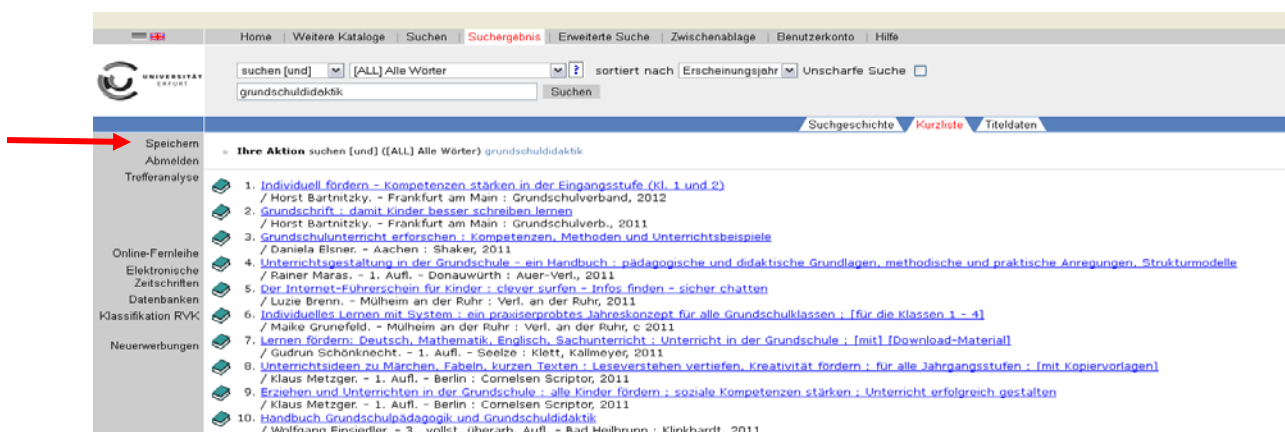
Home | Weitere Kataloge | Suchen | Suchergebnis | Erweiterte Suche | Zwischenablage | Benutzerkonto | Hilfe

UNIVERSITÄT ERFURT

suchen [und] [ALL] Alle Wörter ? sortiert nach Erscheinungsjahr Unscharfe Suche

grundschuldidaktik Suchen

Suchgeschichte Kurzliste Titeldaten

Speichern
Abmelden
Trefferanalyse

Online-Fernleihe
Elektronische Zeitschriften
Datenbanken
Klassifikation RVK

Neuerwerbungen

Ihre Aktion suchen [und] ([ALL] Alle Wörter) grundschuldidaktik

1. Individuell fördern - Kompetenzen stärken in der Eingangsstufe (Kl. 1 und 2)
/ Horst Bartnitzky. - Frankfurt am Main : Grundschulverband, 2012
2. Grundschrift : damit Kinder besser schreiben lernen
/ Horst Bartnitzky. - Frankfurt am Main : Grundschulverb., 2011
3. Grundschulunterricht erforschen : Kompetenzen, Methoden und Unterrichtsbeispiele
/ Daniela Elsner. - Aachen : Shaker, 2011
4. Unterrichtsgestaltung in der Grundschule - ein Handbuch : pädagogische und didaktische Grundlagen, methodische und praktische Anregungen, Strukturmodelle
/ Rainer Maras. - 1. Aufl. - Donauwörth : Auer-Verl., 2011
5. Der Internet-Führerschein für Kinder : clever surfen - Infos finden - sicher chatten
/ Luzie Brenn. - Mülheim an der Ruhr : Verl. an der Ruhr, 2011
6. Individuelles Lernen mit System : ein praxiserprobtes Jahreskonzept für alle Grundschulklassen ; [für die Klassen 1 - 4]
/ Maike Grunefeld. - Mülheim an der Ruhr : Verl. an der Ruhr, c 2011
7. Lernen fördern: Deutsch, Mathematik, Englisch, Sachunterricht : Unterricht in der Grundschule ; [mit] [Download-Material]
/ Gudrun Schönknecht. - 1. Aufl. - Seelze : Klett, Kallmeyer, 2011
8. Unterrichtsideen zu Märchen, Fabeln, kurzen Texten : Leseverstehen vertiefen, Kreativität fördern ; für alle Jahrgangsstufen ; [mit Kopiervorlagen]
/ Klaus Metzger. - 1. Aufl. - Berlin : Cornelsen Scriptor, 2011
9. Erziehen und Unterrichten in der Grundschule : alle Kinder fördern ; soziale Kompetenzen stärken ; Unterricht erfolgreich gestalten
/ Klaus Metzger. - 1. Aufl. - Berlin : Cornelsen Scriptor, 2011
10. Handbuch Grundschulpädagogik und Grundschuldidaktik
/ Wolfgang Einsiedler. - 3., vollst. überarb. Aufl. - Bad Heilbrunn : Klinkhardt, 2011